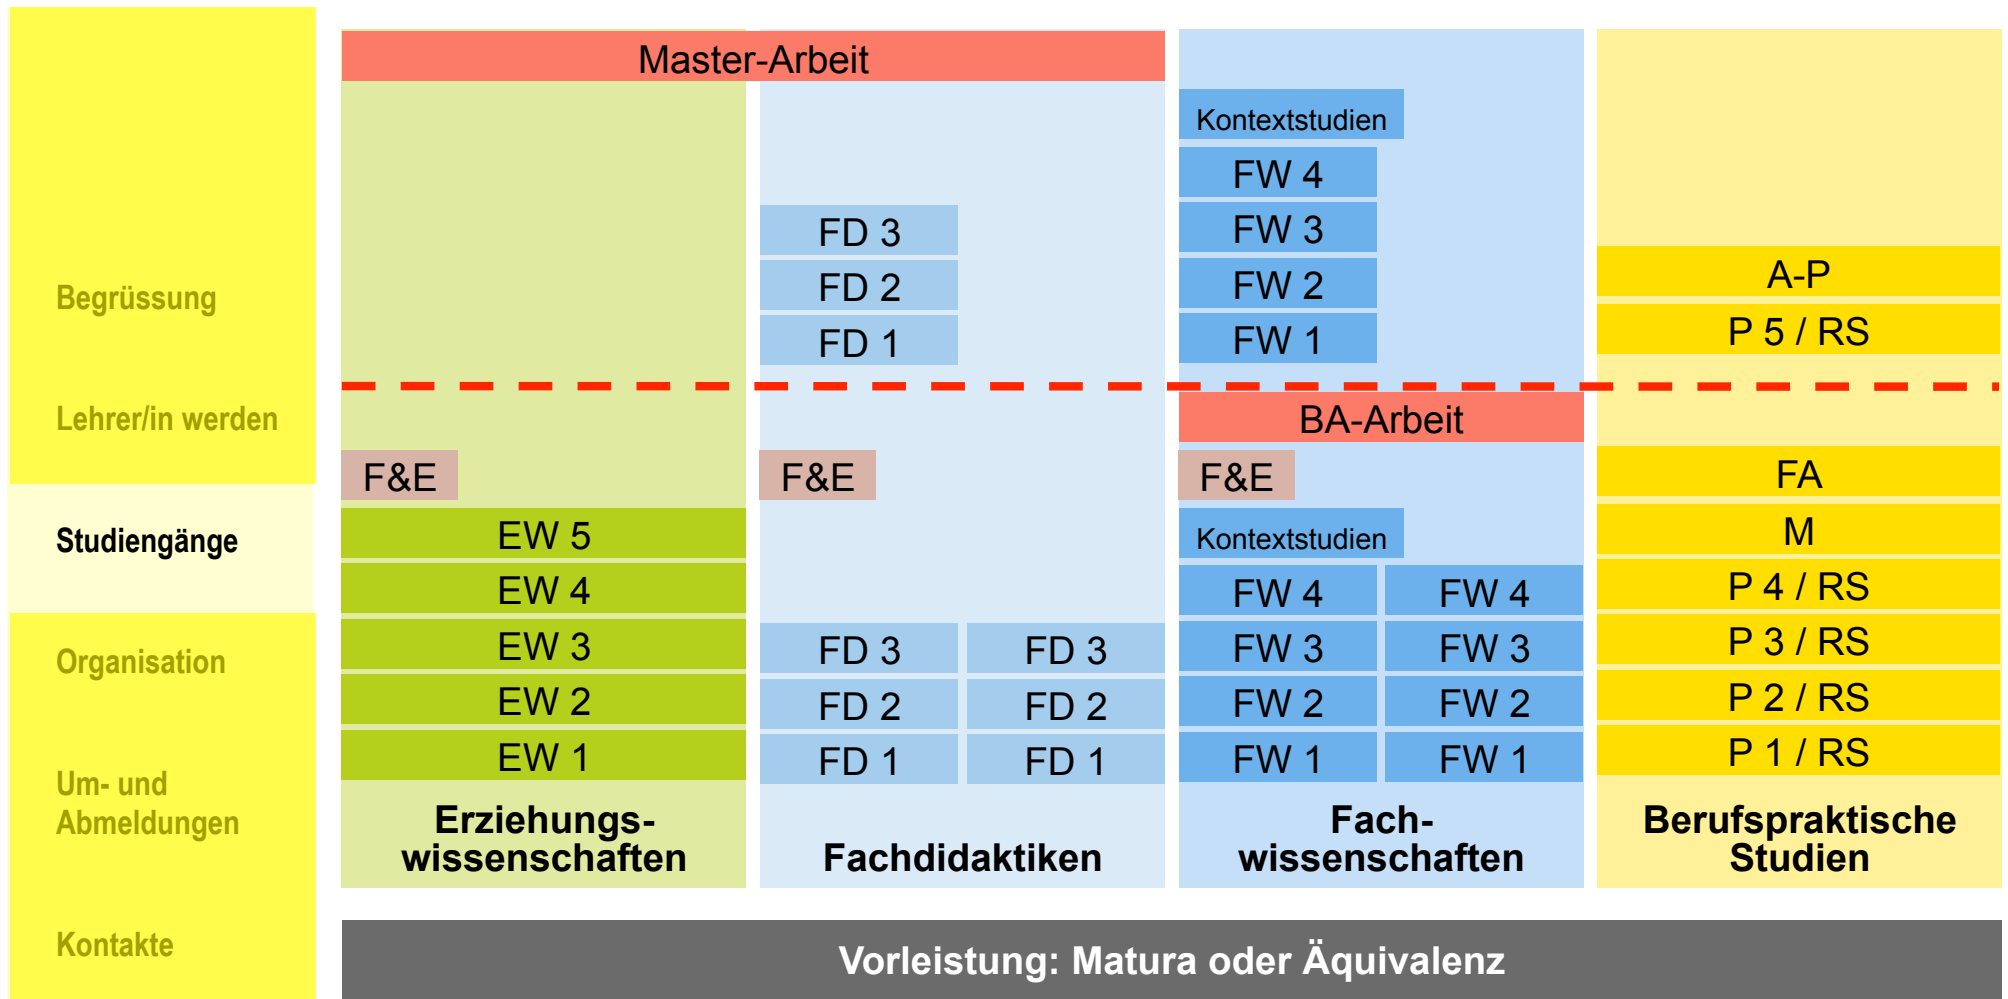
Begrüssung

Lehrer/in werden

Studiengänge

Organisation

Um- und Abmeldungen

Kontakte

Master-Arbeit

Kontextstudien

FW 4

FW 3

FW 2

FW 1

FD 3

FD 2

FD 1

A-P

P 5 / RS

BA-Arbeit

F&E

F&E

F&E

Kontextstudien

FA

M

EW 5

EW 4

EW 3

EW 2

EW 1

| FD 3 | FD 3 |
|---|---|
| FD 2 | FD 2 |
| FD 1 | FD 1 |

| FW 4 | FW 4 |
|---|---|
| FW 3 | FW 3 |
| FW 2 | FW 2 |
| FW 1 | FW 1 |

P 4 / RS

P 3 / RS

P 2 / RS

P 1 / RS

Erziehungswissenschaften

Fachdidaktiken

Fachwissenschaften

Berufspraktische Studien

Vorleistung: Matura oder Äquivalenz